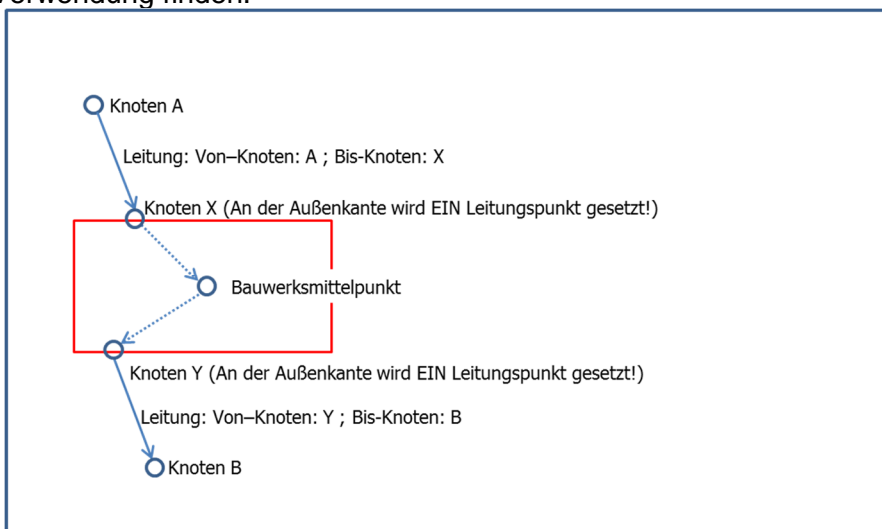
Verwendung finden.

Knoten A

Leitung: Von–Knoten: A ; Bis-Knoten: X

Knoten X (An der Außenkante wird EIN Leitungspunkt gesetzt!)

Bauwerksmittelpunkt

Knoten Y (An der Außenkante wird EIN Leitungspunkt gesetzt!)

Leitung: Von–Knoten: Y ; Bis-Knoten: B

Knoten B